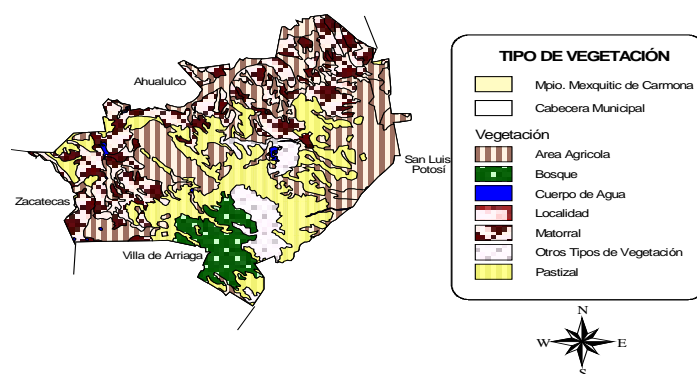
Ahualulco

Zacatecas

Villa de Arriaga

San Luis Potosí

TIPO DE VEGETACIÓN

Mpio. Mexquitic de Carmona

Cabecera Municipal

Vegetación

Area Agricola

Bosque

Cuerpo de Agua

Localidad

Matorral

Otros Tipos de Vegetación

Pastizal

N

W

E

S